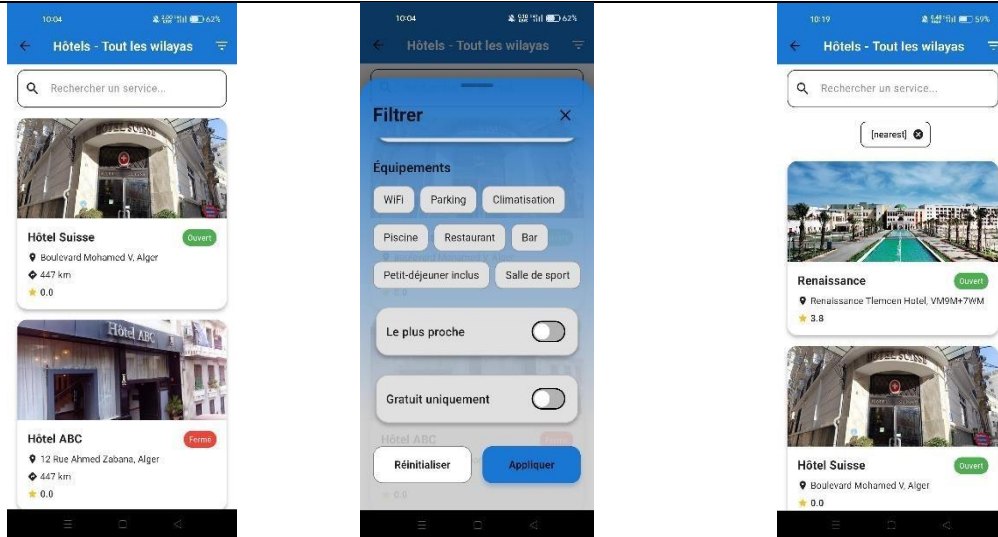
10:04 62%

Hôtels - Tout les wilayas

Rechercher un service...

HOTEL SUISSE

Hôtel Suisse
Ouvert
Boulevard Mohamed V, Alger
447 km
0.0

Hôtel ABC

Hôtel ABC
Fermé
12 Rue Ahmed Zabana, Alger
447 km
0.0

10:04 62%

Hôtels - Tout les wilayas

Filtrer

Équipements

WiFi
Parking
Climatisation
Piscine
Restaurant
Bar
Petit-déjeuner inclus
Salle de sport

Le plus proche

Gratuit uniquement

Hôtel ABC

Réinitialiser
Appliquer

0.0

10:19 59%

Hôtels - Tout les wilayas

Rechercher un service...

[nearest]

Renaissance
Ouvert
Renaissance Tlemcen Hotel, VM9M+7WM
3.8

HOTEL SUISSE

Hôtel Suisse
Ouvert
Boulevard Mohamed V, Alger
0.0